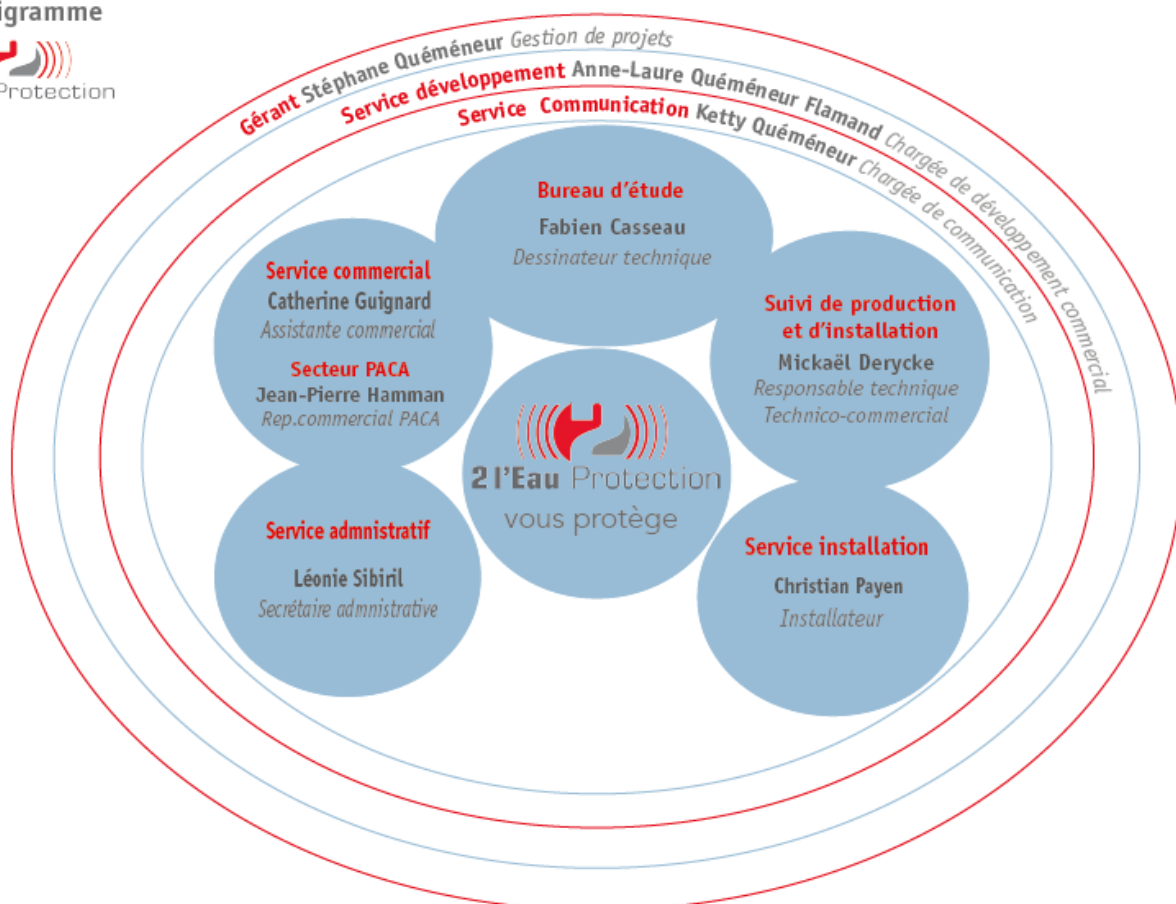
igramme

Protection

Gérant Stéphane Quéméneur Gestion de projets

Service développement Anne-Laure Quéméneur Flamand Chargée de développement commercial

Service Communication Ketty Quéméneur Chargée de communication

Bureau d'étude
Fabien Casseau
Dessinateur technique

Service commercial
Catherine Guignard
Assistante commercial
Secteur PACA
Jean-Pierre Hamman
Rep.commercial PACA

Suivi de production et d'installation
Mickaël Derycke
Responsable technique
Technico-commercial

2 l'Eau Protection
vous protège

Service admnistratif
Léonie Sibiril
Secrétaire admnistrative

Service installation
Christian Payen
Installateur